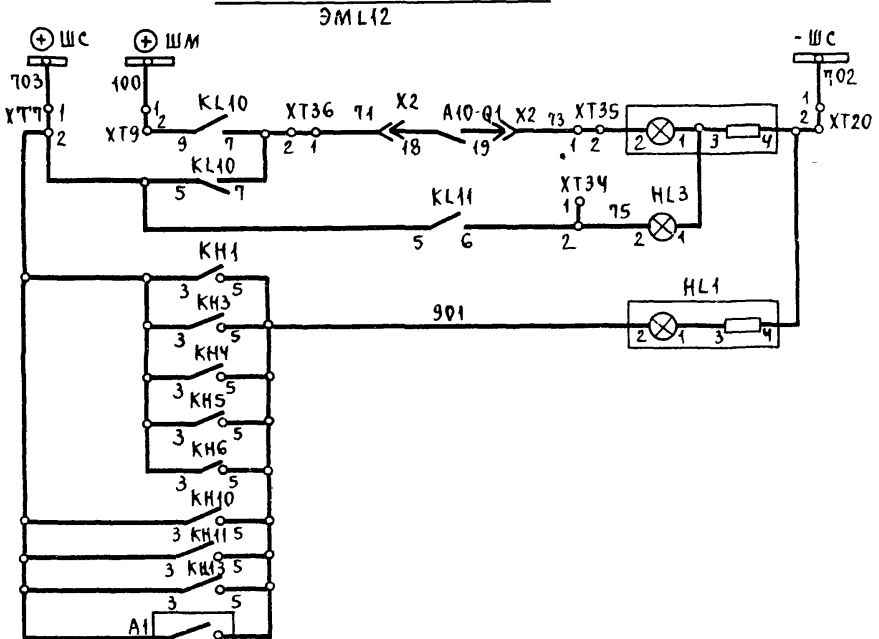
ЭМL12

⊕ШС
703
XT7 1
2

⊕ШМ
100
1
XT9 2

KL10
9 7

XT36 71
2 1

X2
18

A10-Q1
19

X2 73 XT35
1 2

2 1 3 4

-ШС
702
1
2 XT20

KL10
5 7

KL11
5 6

XT34
1
2

75

HL3
2 1

KH1
3 5
KH3
3 5
KH4
3 5
KH5
3 5
KH6
3 5
KH10
3 KH11 5
3 KH13 5
3 5
A1

901

HL1
2 1 3 4